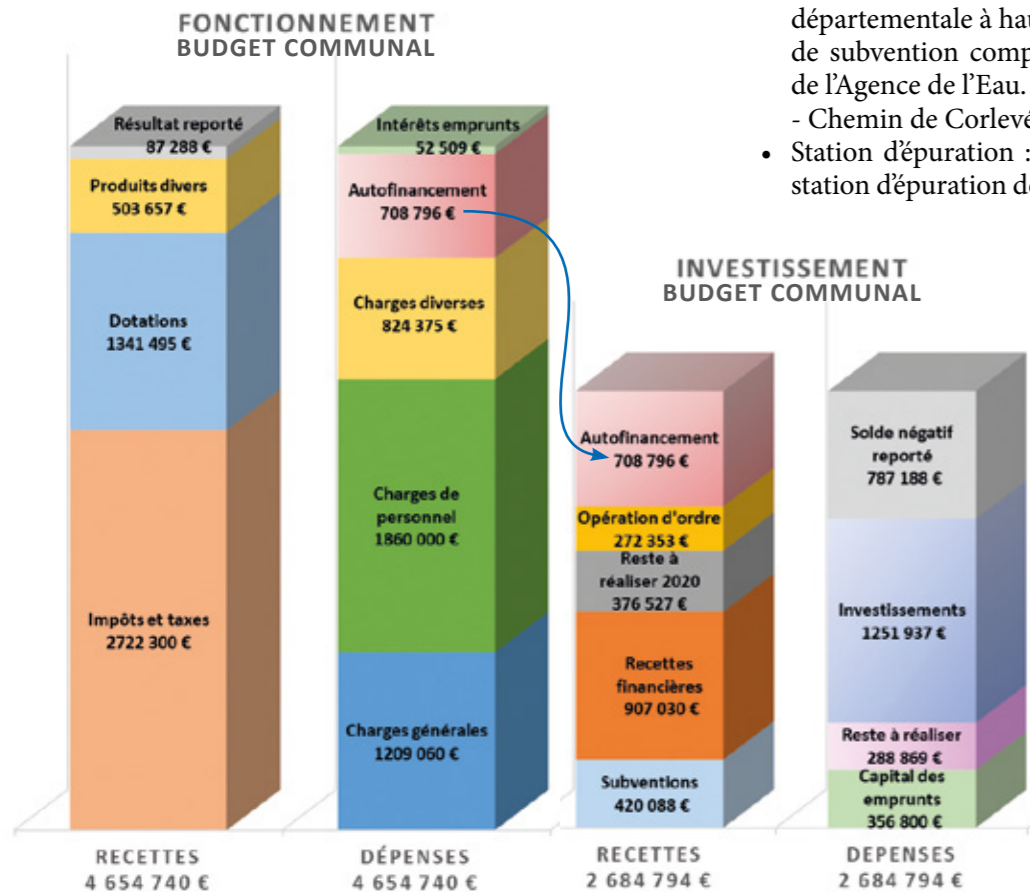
FONCTIONNEMENT
BUDGET COMMUNAL

Résultat reporté 87 288 €
Produits divers 503 657 €
Dotations 1341 495 €
Impôts et taxes 2722 300 €

Intérêts emprunts 52 509 €
Autofinancement 708 796 €
Charges diverses 824 375 €
Charges de personnel 1860 000 €
Charges générales 1209 060 €

RECETTES
4 654 740 €

DÉPENSES
4 654 740 €

départementale à hau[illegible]
de subvention comp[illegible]
de l'Agence de l'Eau.
- Chemin de Corlev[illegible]
• Station d'épuration :
station d'épuration d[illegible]

INVESTISSEMENT
BUDGET COMMUNAL

Autofinancement 708 796 €
Opération d'ordre 272 353 €
Reste à réaliser 2020 376 527 €
Recettes financières 907 030 €
Subventions 420 088 €

Solde négatif reporté 787 188 €
Investissements 1251 937 €
Reste à réaliser 288 869 €
Capital des emprunts 356 800 €

RECETTES
2 684 794 €

DEPENSES
2 684 794 €